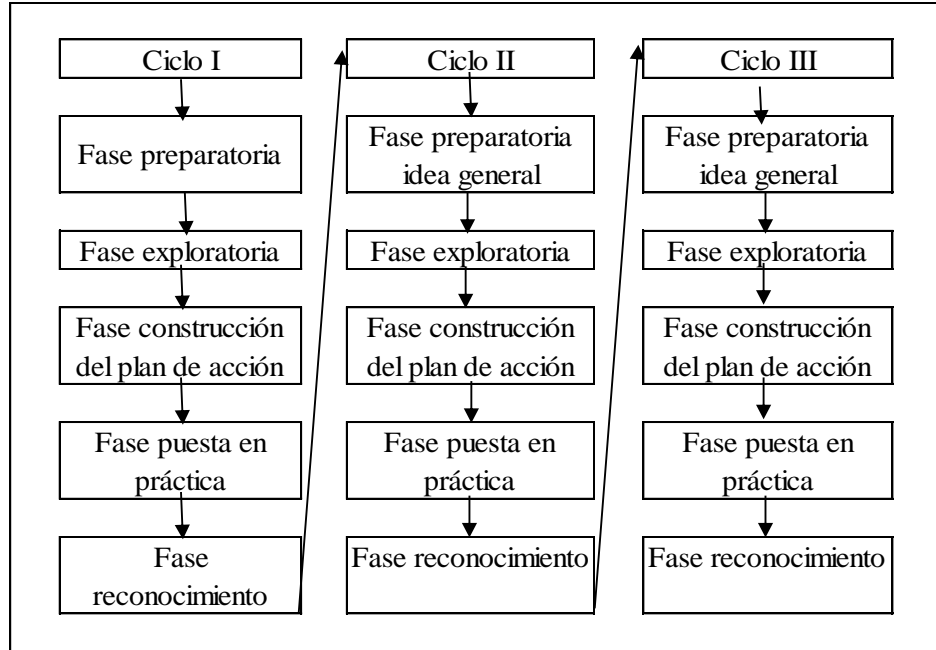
Ciclo I

Fase preparatoria

Fase exploratoria

Fase construcción del plan de acción

Fase puesta en práctica

Fase reconocimiento

Ciclo II

Fase preparatoria idea general

Fase exploratoria

Fase construcción del plan de acción

Fase puesta en práctica

Fase reconocimiento

Ciclo III

Fase preparatoria idea general

Fase exploratoria

Fase construcción del plan de acción

Fase puesta en práctica

Fase reconocimiento